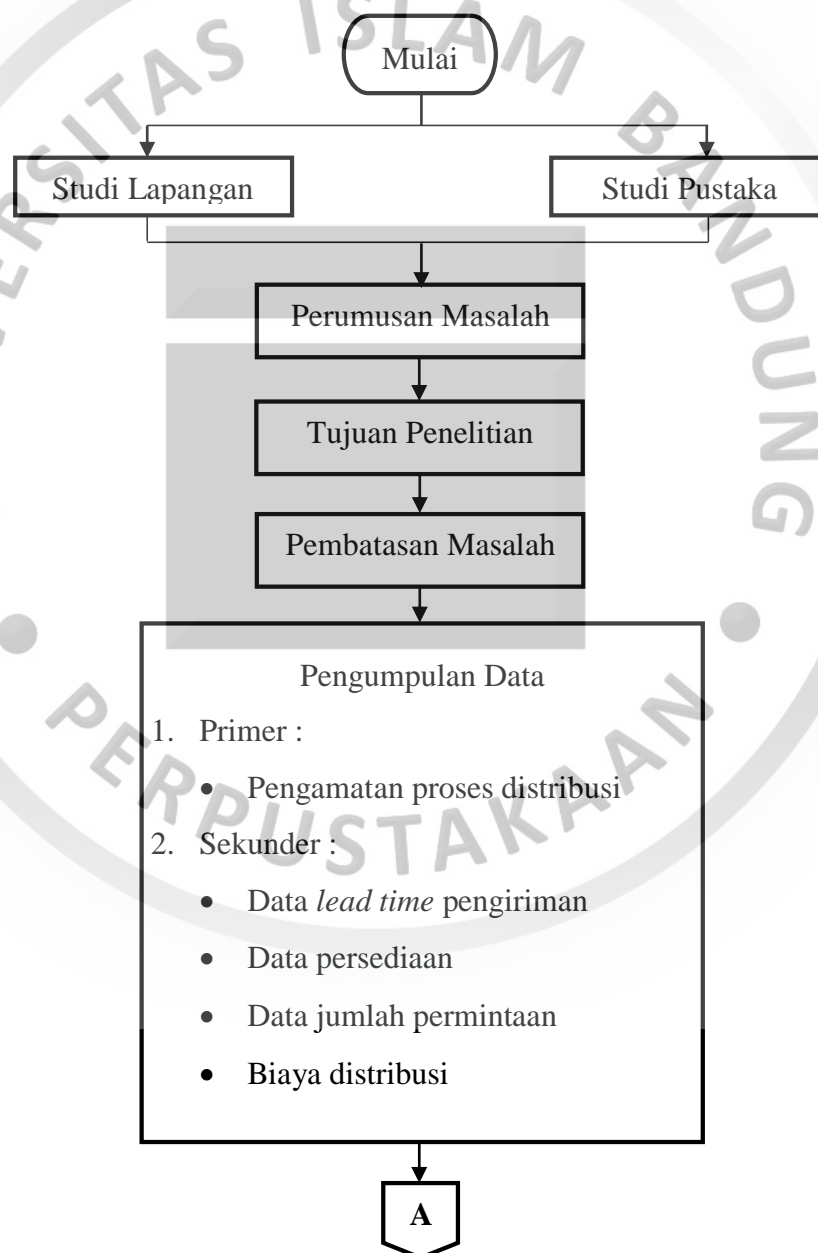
Mulai

Studi Lapangan

Studi Pustaka

Perumusan Masalah

Tujuan Penelitian

Pembatasan Masalah

Pengumpulan Data

1. Primer :

- Pengamatan proses distribusi

2. Sekunder :

- Data *lead time* pengiriman
- Data persediaan
- Data jumlah permintaan
- Biaya distribusi

A

UNIVERSITAS ISLAM BANDUNG

PERPUSTAKAAN